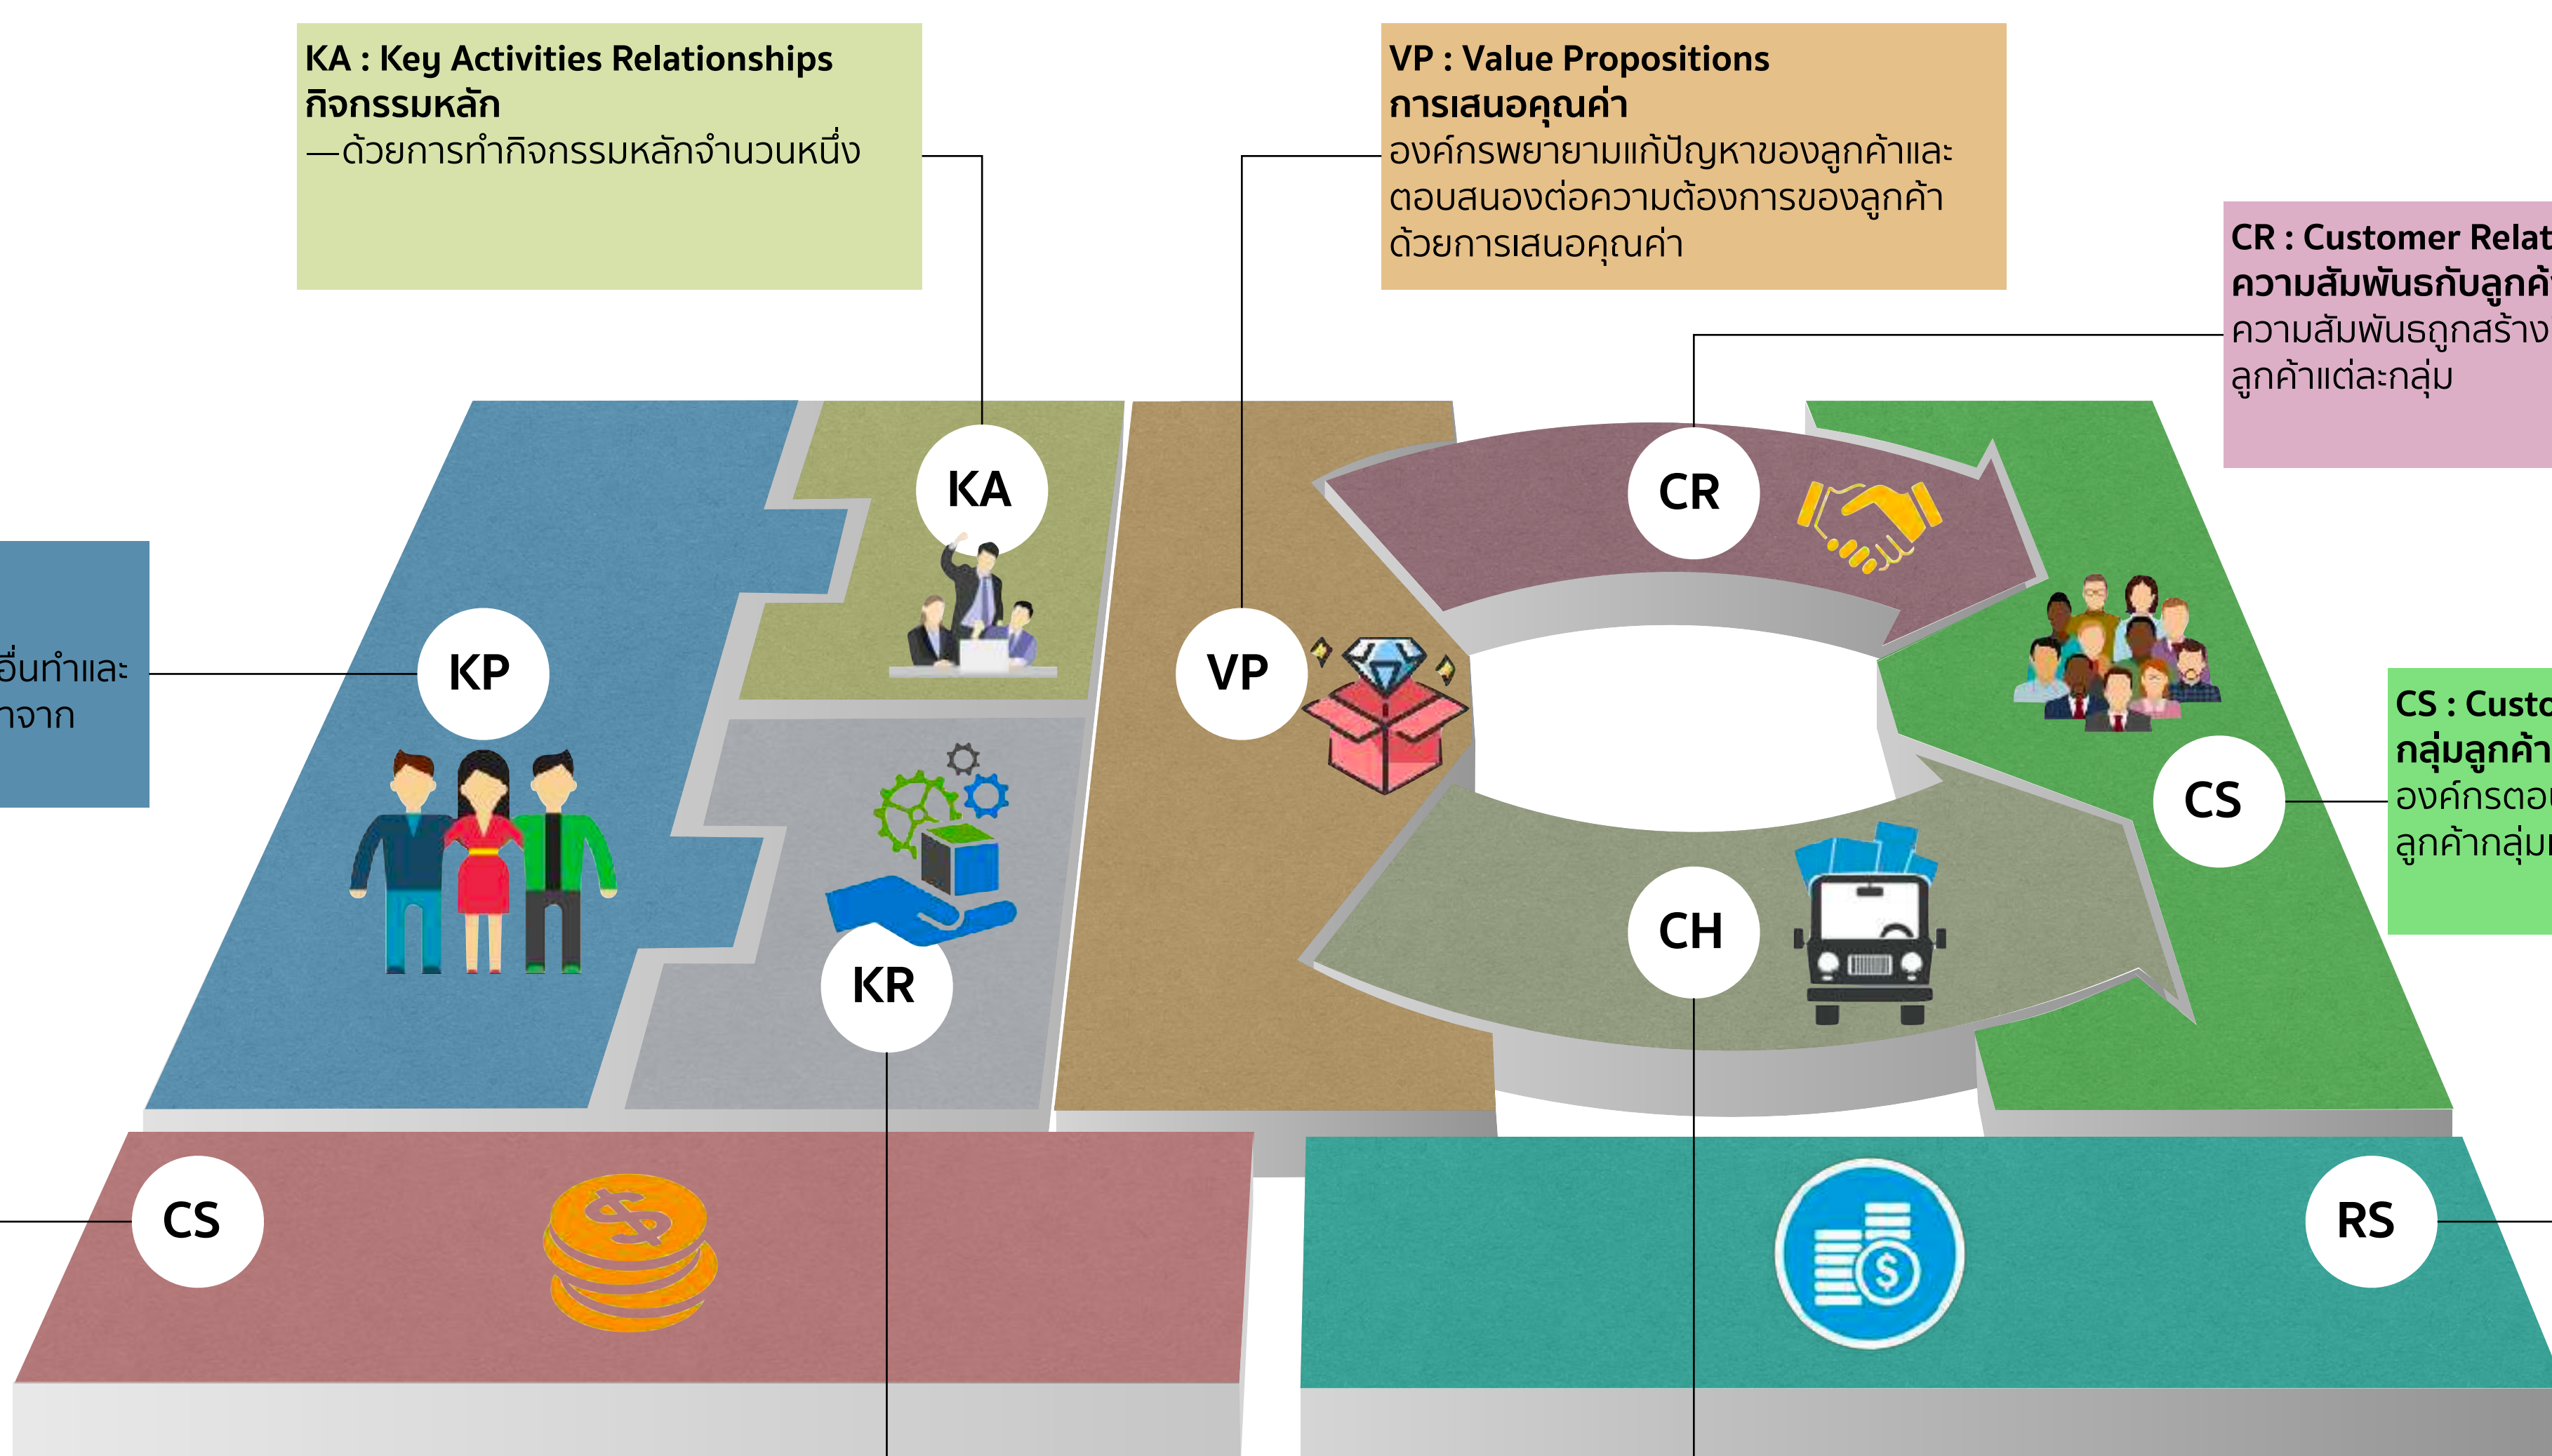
KA : Key Activities Relationships
กิจกรรมหลัก
—ด้วยการทำกิจกรรมหลักจำนวนหนึ่ง

VP : Value Propositions
การเสนอคุณค่า
องค์กรพยายามแก้ปัญหาของลูกค้าและตอบสนองต่อความต้องการของลูกค้าด้วยการเสนอคุณค่า

CR : Customer Relat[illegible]
ความสัมพันธ์กับลูกค้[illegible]
ความสัมพันธ์ถูกสร้าง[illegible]
ลูกค้าแต่ละกลุ่ม

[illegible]อื่นทำและ
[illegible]จาก

KA

CR

KP

VP

CS : Custo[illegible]
กลุ่มลูกค้า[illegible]
องค์กรตอ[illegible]
ลูกค้ากลุ่ม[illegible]

CS

CH

KR

CS

RS